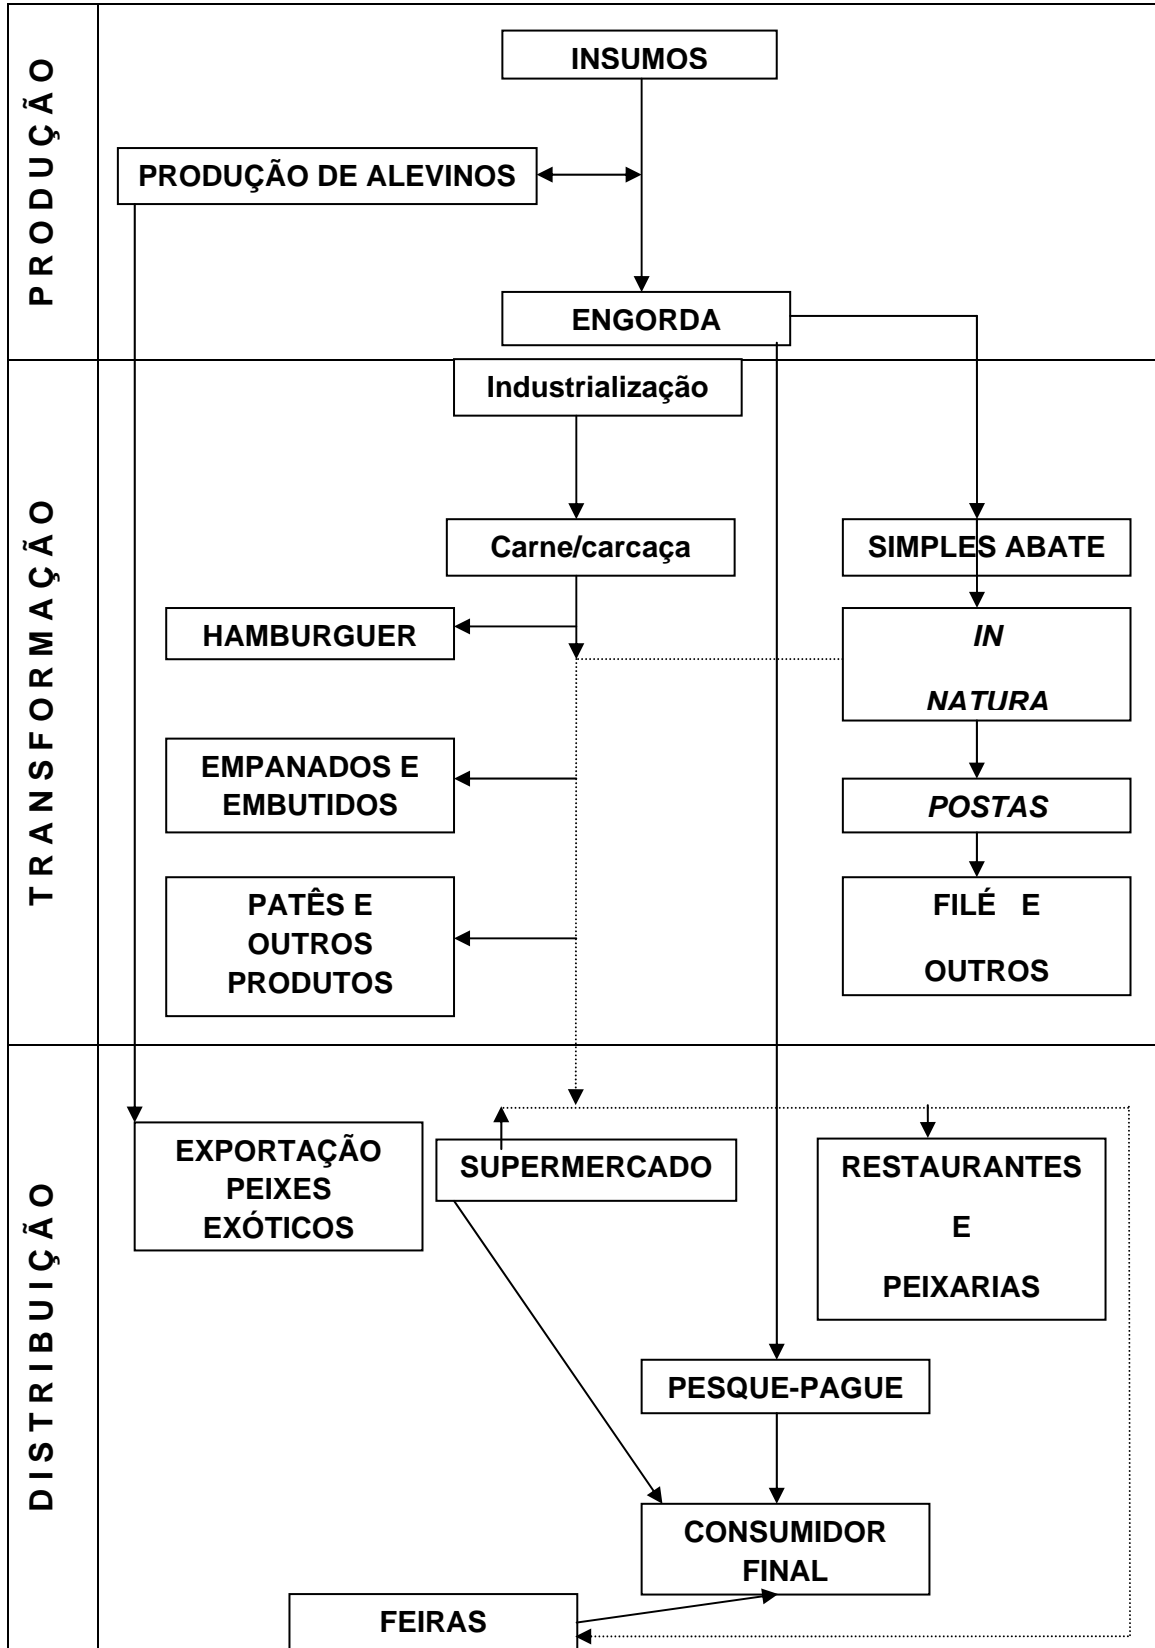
PRODUÇÃO

INSUMOS

PRODUÇÃO DE ALEVINOS

ENGORDA

TRANSFORMAÇÃO

Industrialização

Carne/carcaça

SIMPLES ABATE

HAMBURGUER

IN NATURA

EMPANADOS E EMBUTIDOS

POSTAS

PATÊS E OUTROS PRODUTOS

FILÉ E OUTROS

DISTRIBUIÇÃO

EXPORTAÇÃO PEIXES EXÓTICOS

SUPERMERCADO

RESTAURANTES E PEIXARIAS

PESQUE-PAGUE

CONSUMIDOR FINAL

FEIRAS